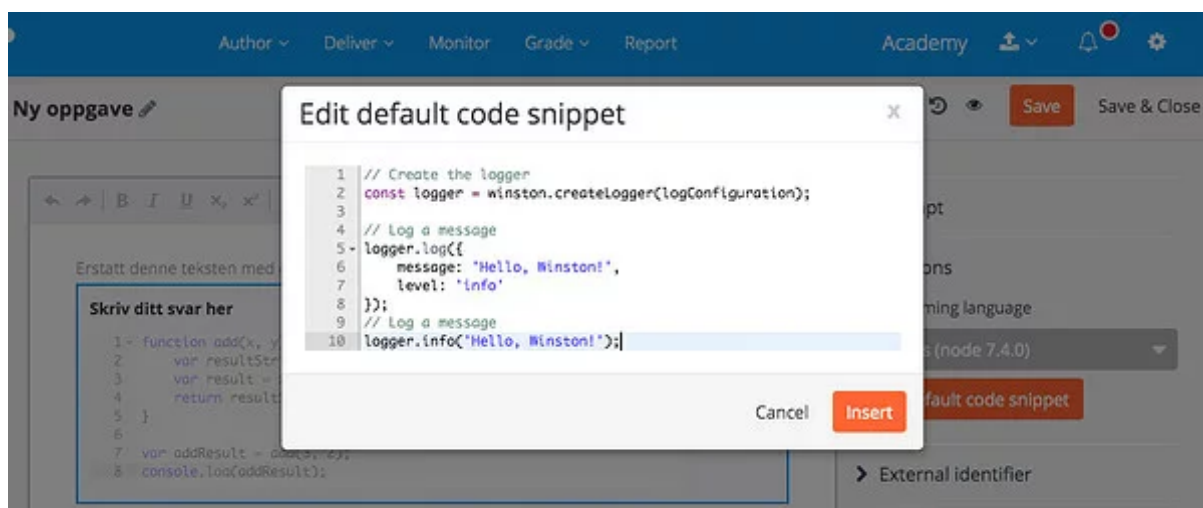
Author ⌄ Deliver ⌄ Monitor Grade ⌄ Report Academy

Ny oppgave

Save Save & Close

Erstatt denne teksten med

Skriv ditt svar her

1 function add(x, y
2 var resultStr
3 var result =
4 return result
5 }
6
7 var addResult = add(3, 2);
8 console.log(addResult);

Edit default code snippet ×

1 // Create the logger
2 const logger = winston.createLogger(logConfiguration);
3
4 // Log a message
5 logger.log({
6 message: 'Hello, Winston!',
7 level: 'info'
8 });
9 // Log a message
10 logger.info('Hello, Winston!');

Cancel Insert

pt
ons
ming language
s (node 7.4.0)
fault code snippet

External identifier